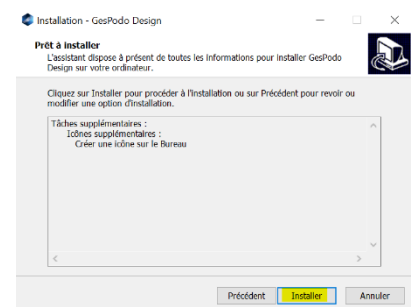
Installation - GesPodo Design

Prêt à installer
L'assistant dispose à présent de toutes les informations pour installer GesPodo Design sur votre ordinateur.

Cliquez sur Installer pour procéder à l'installation ou sur Précédent pour revoir ou modifier une option d'installation.

Tâches supplémentaires :
Icônes supplémentaires :
Créer une icône sur le Bureau

Précédent
Installer
Annuler